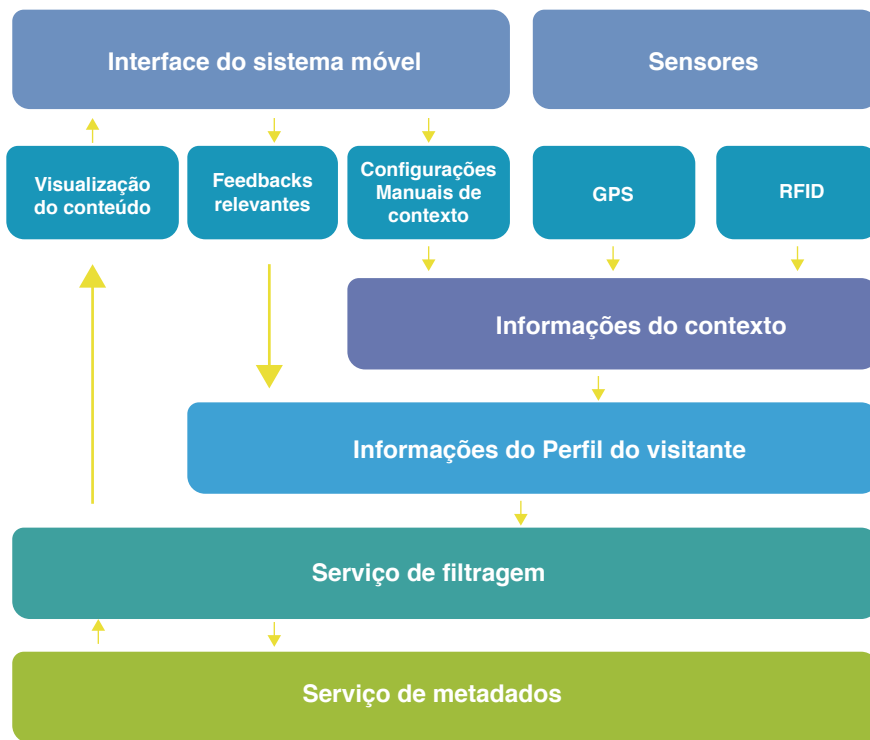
Interface do sistema móvel

Sensores

Visualização do conteúdo

Feedbacks relevantes

Configurações Manuais de contexto

GPS

RFID

Informações do contexto

Informações do Perfil do visitante

Serviço de filtragem

Serviço de metadados